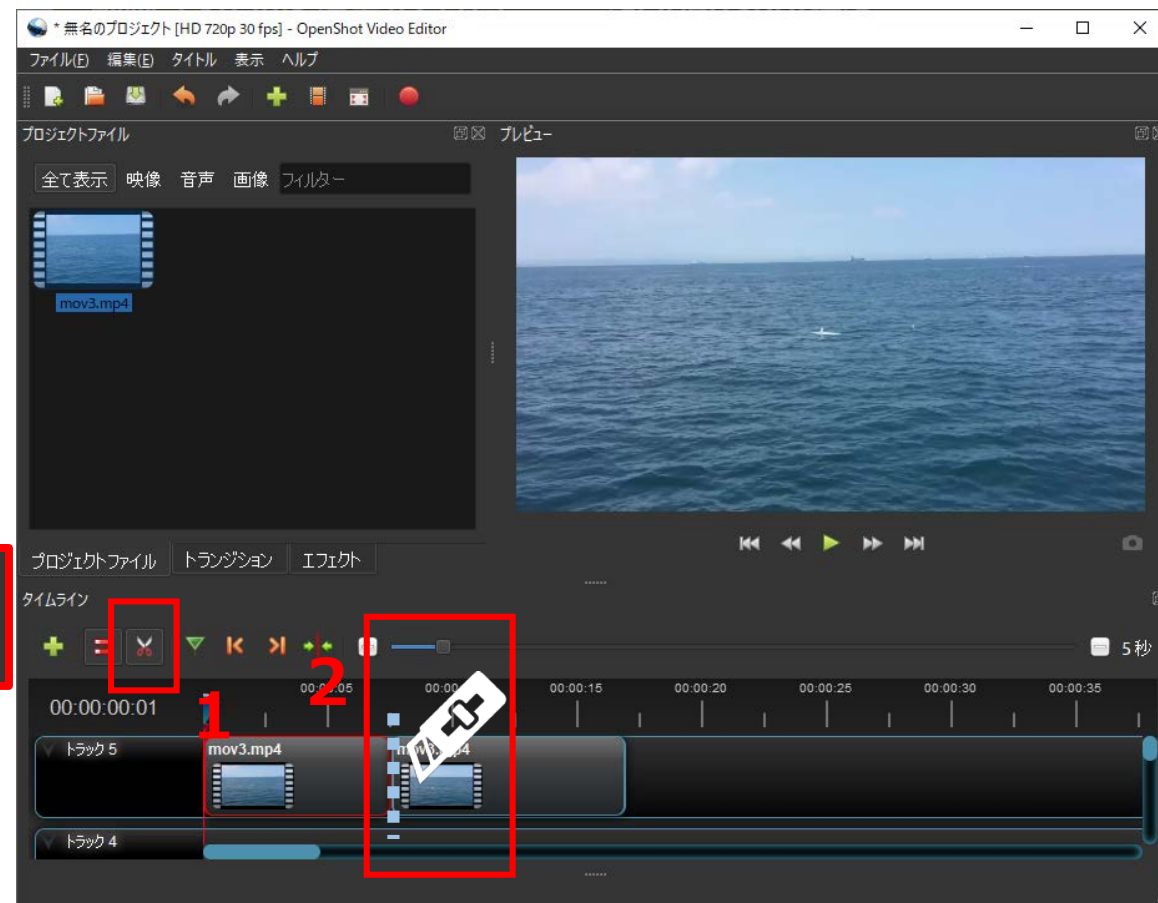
* 無名のプロジェクト [HD 720p 30 fps] - OpenShot Video Editor

ファイル(F) 編集(E) タイトル 表示 ヘルプ

プロジェクトファイル

プレビュー

全て表示 映像 音声 画像 フィルター

mov3.mp4

プロジェクトファイル トランジション エフェクト

タイムライン

5 秒

00:00:00:01

1

2

00:00:05 00:00 00:00:15 00:00:20 00:00:25 00:00:30 00:00:35

トラック 5

mov3.mp4

mov3.mp4

トラック 4